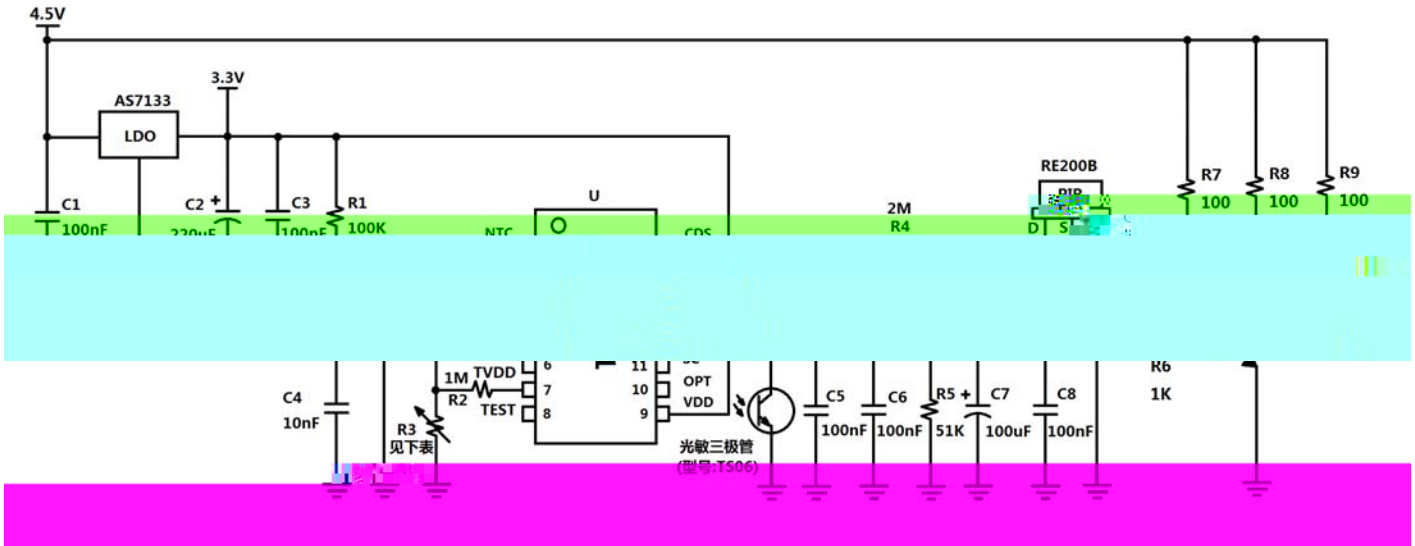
4.5V

AS7133

LDO

3.3V

C1
100nF

C2 +
220uF

C3
100nF

R1
100K

U

NTC

CDS

2M
R4

RE200B
PIR

D S

R7
100

R8
100

R9
100

6
1M TVDD 7
R2
TEST 8

11
10 OPT
9 VDD

C4
10nF

R3
见下表

光敏三极管
(型号:TS06)

C5
100nF

C6
100nF

R5
51K

+ C7
100uF

C8
100nF

R6
1K